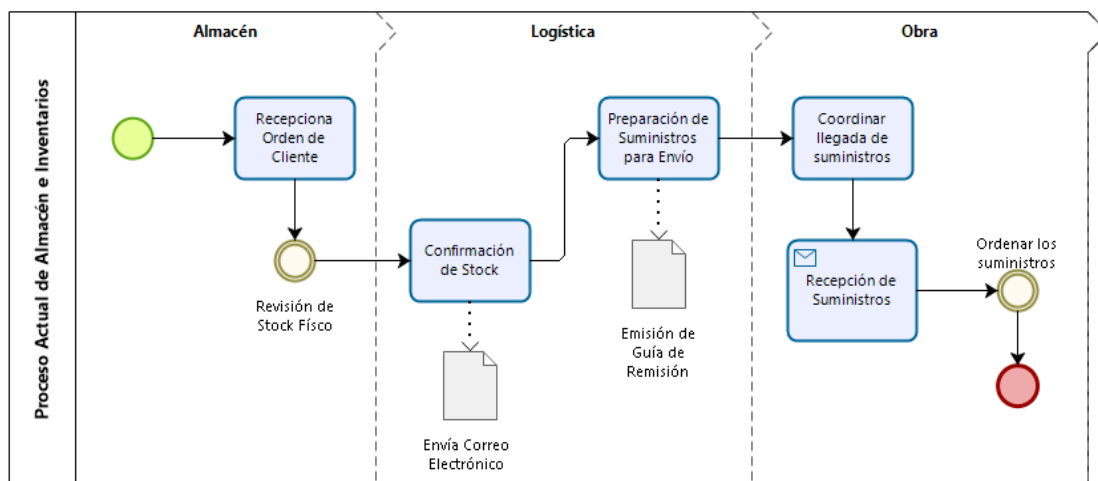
Proceso Actual de Almacén e Inventarios

Almacén

Logística

Obra

Recepciona Orden de Cliente

Revisión de Stock Físco

Confirmación de Stock

Envía Correo Electrónico

Preparación de Suministros para Envío

Emisión de Guía de Remisión

Coordinar llegada de suministros

Recepción de Suministros

Ordenar los suministros